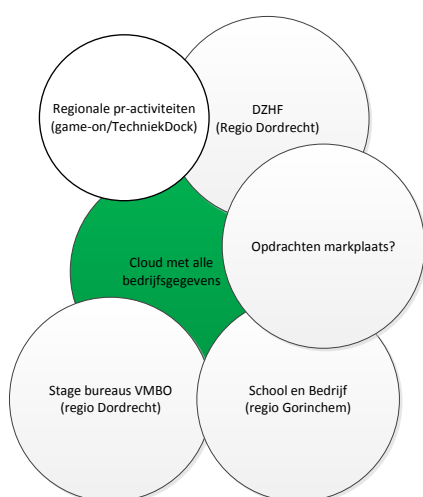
Regionale pr-activiteiten (game-on/TechniekDock)

DZHF (Regio Dordrecht)

Cloud met alle bedrijfsgegevens

Opdrachten markplaats?

Stage bureaus VMBO (regio Dordrecht)

School en Bedrijf (regio Gorinchem)